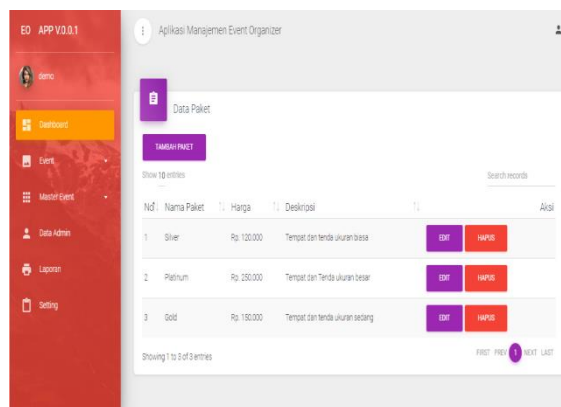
EO APP V.0.0.1

demo

Dashboard

Event

Master Event

Data Admin

Laporan

Setting

Aplikasi Manajemen Event Organizer

Data Paket

TAMBAH PAKET

Show 10 entries

Search records

| No | Nama Paket | Harga | Deskripsi | | Aksi |
|---|---|---|---|---|---|
| 1 | Silver | Rp. 120.000 | Tempat dan tenda ukuran biasa | EDIT | HAPUS |
| 2 | Platinum | Rp. 250.000 | Tempat dan Tenda ukuran besar | EDIT | HAPUS |
| 3 | Gold | Rp. 150.000 | Tempat dan tenda ukuran sedang | EDIT | HAPUS |

Showing 1 to 3 of 3 entries

FIRST PREV 1 NEXT LAST